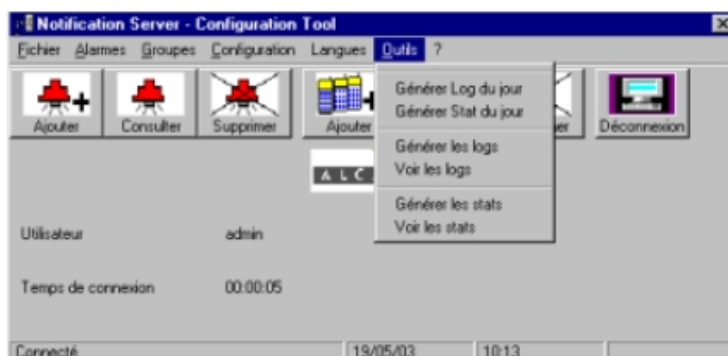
Notification Server - Configuration Tool

Fichier Alarmes Groupes Configuration Langues Outils ?

Ajouter Consulter Supprimer Ajouter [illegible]er Déconnexion

Générer Log du jour
Générer Stat du jour

Générer les logs
Voir les logs

Générer les stats
Voir les stats

A L C

Utilisateur admin

Temps de connexion 00:00:05

Connecté 19/05/03 10:13